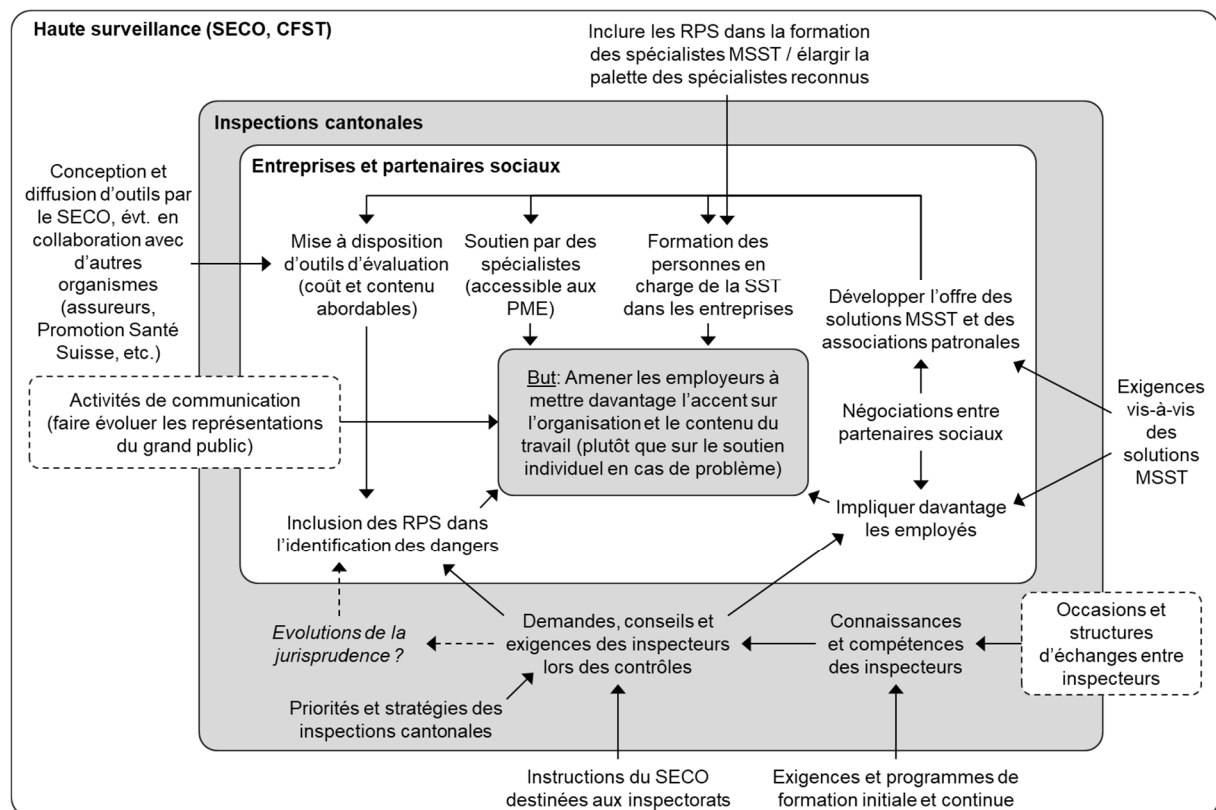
Haute surveillance (SECO, CFST)

Inclure les RPS dans la formation des spécialistes MSST / élargir la palette des spécialistes reconnus

Inspections cantonales

Entreprises et partenaires sociaux

Conception et diffusion d'outils par le SECO, évt. en collaboration avec d'autres organismes (assureurs, Promotion Santé Suisse, etc.)

Mise à disposition d'outils d'évaluation (coût et contenu abordables)

Soutien par des spécialistes (accessible aux PME)

Formation des personnes en charge de la SST dans les entreprises

Développer l'offre des solutions MSST et des associations patronales

Activités de communication (faire évoluer les représentations du grand public)

But: Amener les employeurs à mettre davantage l'accent sur l'organisation et le contenu du travail (plutôt que sur le soutien individuel en cas de problème)

Négociations entre partenaires sociaux

Exigences vis-à-vis des solutions MSST

Impliquer davantage les employés

Inclusion des RPS dans l'identification des dangers

Evolutions de la jurisprudence ?

Demandes, conseils et exigences des inspecteurs lors des contrôles

Connaissances et compétences des inspecteurs

Occasions et structures d'échanges entre inspecteurs

Priorités et stratégies des inspections cantonales

Instructions du SECO destinées aux inspectorats

Exigences et programmes de formation initiale et continue